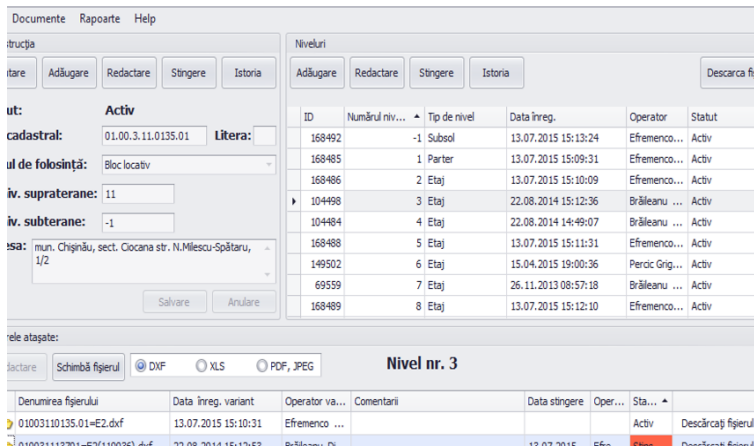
Documente Rapoarte Help

structța

tare | Adăugare | Redactare | Stingere | Istoria

ut: Activ

cadastral: 01.00.3.11.0135.01 Litera:

ul de folosință: Bloc locativ

iv. supraterane: 11

iv. subterane: -1

esa: mun. Chișinău, sect. Ciocana str. N.Milescu-Spătaru, 1/2

Salvare | Anulare

Niveluri

Adăugare | Redactare | Stingere | Istoria | Descarca fi

| ID | Numărul niv... | Tip de nivel | Data înreg. | Operator | Statut |
|---|---|---|---|---|---|
| 168492 | -1 | Subsol | 13.07.2015 15:13:24 | Efremenco... | Activ |
| 168485 | 1 | Parter | 13.07.2015 15:09:31 | Efremenco... | Activ |
| 168486 | 2 | Etaj | 13.07.2015 15:10:09 | Efremenco... | Activ |
| 104498 | 3 | Etaj | 22.08.2014 15:12:36 | Brăileanu ... | Activ |
| 104484 | 4 | Etaj | 22.08.2014 14:49:07 | Brăileanu ... | Activ |
| 168488 | 5 | Etaj | 13.07.2015 15:11:31 | Efremenco... | Activ |
| 149502 | 6 | Etaj | 15.04.2015 19:00:36 | Percic Grig... | Activ |
| 69559 | 7 | Etaj | 26.11.2013 08:57:18 | Brăileanu ... | Activ |
| 168489 | 8 | Etaj | 13.07.2015 15:12:10 | Efremenco... | Activ |

rele atașate:

dactare | Schimbă fișierul | DXF | XLS | PDF, JPEG

Nivel nr. 3

| Denumirea fișierului | Data înreg. variant | Operator va... | Comentarii | Data stingere | Oper... | Sta... | |
|---|---|---|---|---|---|---|---|
| 01003110135.01=E2.dxf | 13.07.2015 15:10:31 | Efremenco ... | | | | Activ | Descărcați fișierul |
| 01003111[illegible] | 22.08.2014 15:12:53 | Brăileanu Di | | 13.07.2015 | Efre | Stins | Descărcați fișier |